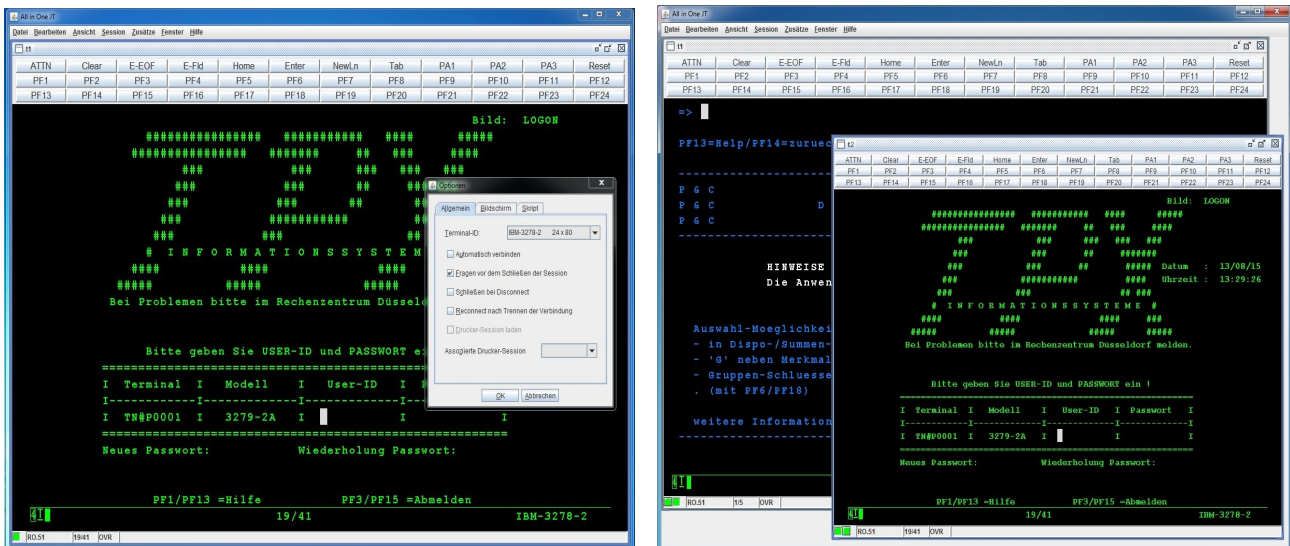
All in One JT

Datei Bearbeiten Ansicht Session Zusätze Fenster Hilfe

t1

| ATTN | Clear | E-EOF | E-Fld | Home | Enter | NewLn | Tab | PA1 | PA2 | PA3 | Reset |
|---|---|---|---|---|---|---|---|---|---|---|---|
| PF1 | PF2 | PF3 | PF4 | PF5 | PF6 | PF7 | PF8 | PF9 | PF10 | PF11 | PF12 |
| PF13 | PF14 | PF15 | PF16 | PF17 | PF18 | PF19 | PF20 | PF21 | PF22 | PF23 | PF24 |

Bild: LOGON

# I N F O R M A T I O N S S Y S T E M

Bei Problemen bitte im Rechenzentrum Düssel

Bitte geben Sie USER-ID und PASSWORT ei

I Terminal I Modell I User-ID I

I TN#P0001 I 3279-2A I I I

Neues Passwort: Wiederholung Passwort:

PF1/PF13 =Hilfe PF3/PF15 =Abmelden

4I 19/41 IBM-3278-2

RO.51 19/41 OVR

Optionen

Allgemein Bildschirm Skript

Terminal-ID: IBM-3278-2 24 x 80

Automatisch verbinden

Fragen vor dem Schließen der Session

Schließen bei Disconnect

Reconnect nach Trennen der Verbindung

Drucker-Session laden

Assoziierte Drucker-Session

OK Abbrechen

All in One JT

Datei Bearbeiten Ansicht Session Zusätze Fenster Hilfe

t1

| ATTN | Clear | E-EOF | E-Fld | Home | Enter | NewLn | Tab | PA1 | PA2 | PA3 | Reset |
|---|---|---|---|---|---|---|---|---|---|---|---|
| PF1 | PF2 | PF3 | PF4 | PF5 | PF6 | PF7 | PF8 | PF9 | PF10 | PF11 | PF12 |
| PF13 | PF14 | PF15 | PF16 | PF17 | PF18 | PF19 | PF20 | PF21 | PF22 | PF23 | PF24 |

=>

PF13=Help/PF14=zurue

P & C
P & C D
P & C

HINWEISE
Die Anwen

Auswahl-Moeglichkei
- in Dispo-/Summen-
- 'G' neben Merkmal
- Gruppen-Schluesse
. (mit PF6/PF18)

weitere Information

4I

RO.51 1/5 OVR

t2

| ATTN | Clear | E-EOF | E-Fld | Home | Enter | NewLn | Tab | PA1 | PA2 | PA3 | Reset |
|---|---|---|---|---|---|---|---|---|---|---|---|
| PF1 | PF2 | PF3 | PF4 | PF5 | PF6 | PF7 | PF8 | PF9 | PF10 | PF11 | PF12 |
| PF13 | PF14 | PF15 | PF16 | PF17 | PF18 | PF19 | PF20 | PF21 | PF22 | PF23 | PF24 |

Bild: LOGON

Datum : 13/08/15
Uhrzeit : 13:29:26

# I N F O R M A T I O N S S Y S T E M E #

Bei Problemen bitte im Rechenzentrum Düsseldorf melden.

Bitte geben Sie USER-ID und PASSWORT ein !

I Terminal I Modell I User-ID I Passwort I

I TN#P0001 I 3279-2A I I I

Neues Passwort: Wiederholung Passwort:

PF1/PF13 =Hilfe PF3/PF15 =Abmelden

4I 19/41 IBM-3278-2

RO.51 19/41 OVR